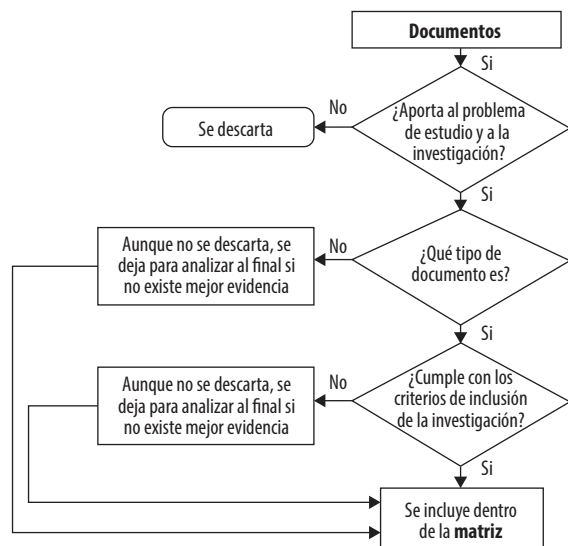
Documentos

Si

¿Aporta al problema de estudio y a la investigación?

No

Se descarta

Si

¿Qué tipo de documento es?

No

Aunque no se descarta, se deja para analizar al final si no existe mejor evidencia

Si

¿Cumple con los criterios de inclusión de la investigación?

No

Aunque no se descarta, se deja para analizar al final si no existe mejor evidencia

Si

Se incluye dentro de la **matriz**